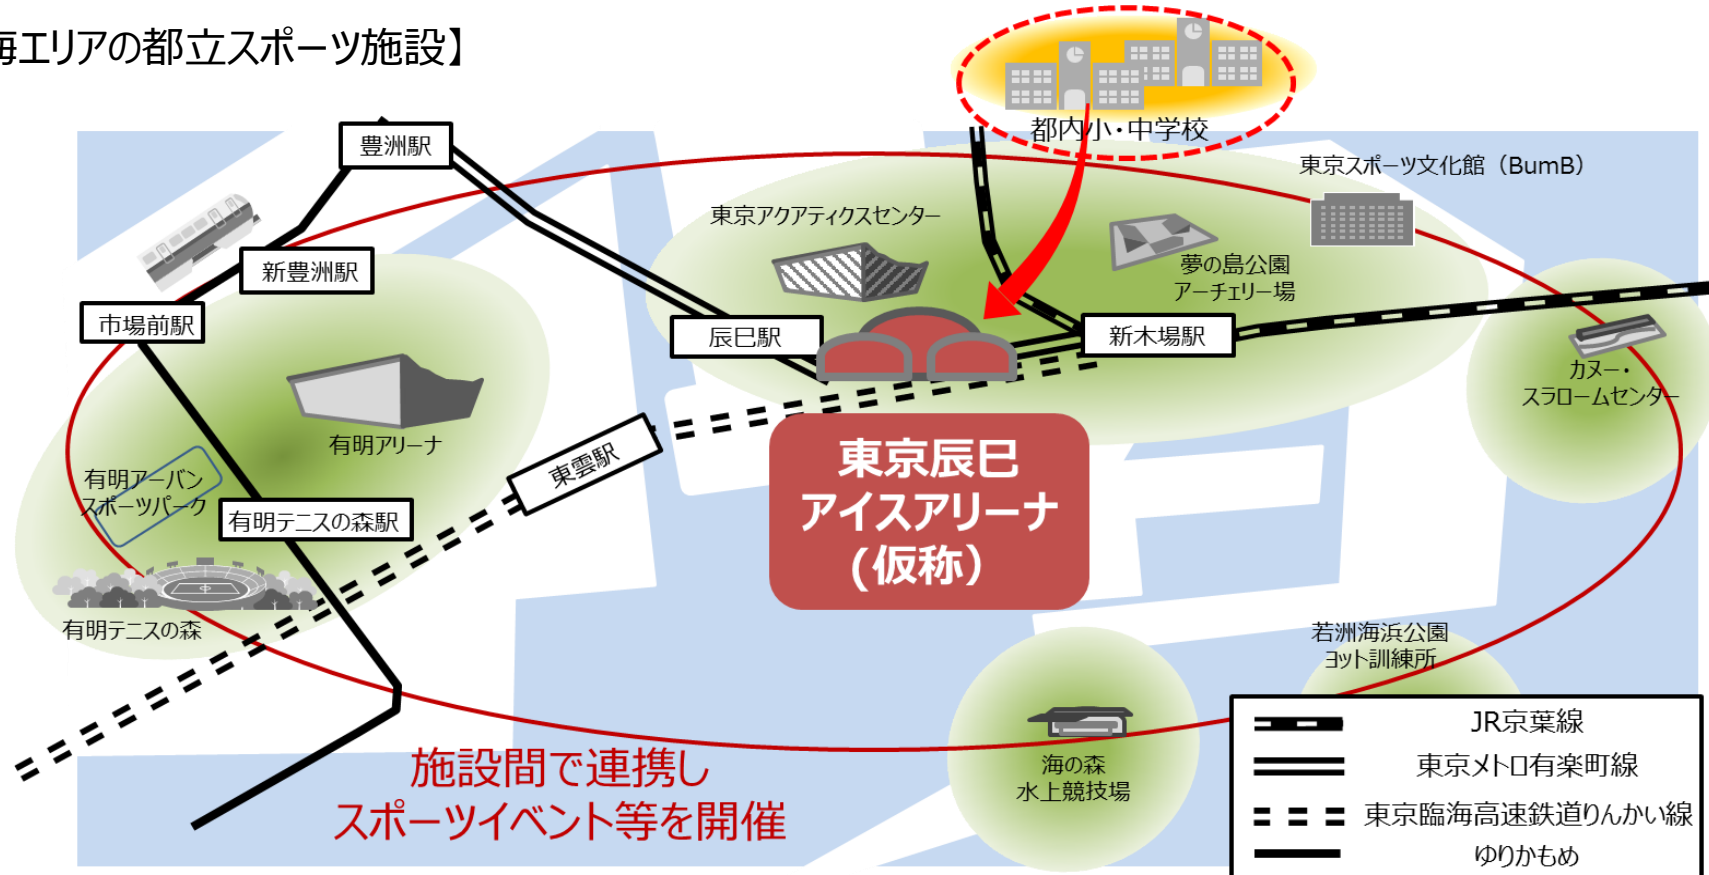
海エリアの都立スポーツ施設】

都内小・中学校

豊洲駅

東京スポーツ文化館（BumB）

東京アクアティクスセンター

新豊洲駅

夢の島公園
アーチェリー場

市場前駅

辰巳駅

新木場駅

カヌー・
スラロームセンター

有明アリーナ

東雲駅

東京辰巳
アイスアリーナ
（仮称）

有明アーバン
スポーツパーク

有明テニスの森駅

有明テニスの森

若洲海浜公園
ヨット訓練所

海の森
水上競技場

施設間で連携し
スポーツイベント等を開催

JR京葉線
東京メトロ有楽町線
東京臨海高速鉄道りんかい線
ゆりかもめ